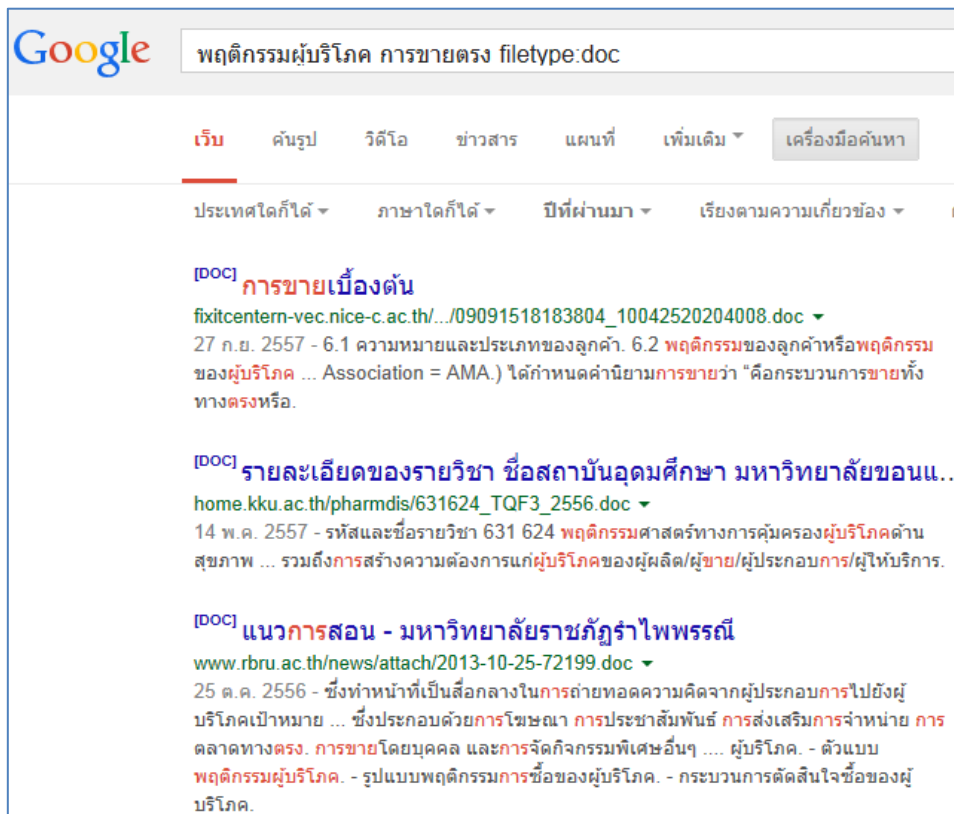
Google

พฤติกรรมผู้บริโภค การขายตรง filetype:doc

เว็บ ค้นรูป วิดีโอ ข่าวสาร แผนที่ เพิ่มเติม เครื่องมือค้นหา

ประเทศใดก็ได้ ภาษาใดก็ได้ ปีที่ผ่านมา เรียงตามความเกี่ยวข้อง

[DOC] การขายเบื้องต้น
fixitcentern-vec.nice-c.ac.th/.../09091518183804_10042520204008.doc
27 ก.ย. 2557 - 6.1 ความหมายและประเภทของลูกค้า. 6.2 พฤติกรรมของลูกค้าหรือพฤติกรรมของผู้บริโภค ... Association = AMA.) ได้กำหนดคำนิยามการขายว่า "คือกระบวนการขายทั้งทางตรงหรือ.

[DOC] รายละเอียดของรายวิชา ชื่อสถาบันอุดมศึกษา มหาวิทยาลัยขอนแ...
home.kku.ac.th/pharmdis/631624_TQF3_2556.doc
14 พ.ค. 2557 - รหัสและชื่อรายวิชา 631 624 พฤติกรรมศาสตร์ทางการคุ้มครองผู้บริโภคด้านสุขภาพ ... รวมถึงการสร้างความต้องการแก่ผู้บริโภคของผู้ผลิต/ผู้ขาย/ผู้ประกอบการ/ผู้ให้บริการ.

[DOC] แนวการสอน - มหาวิทยาลัยราชภัฏรำไพพรรณี
www.rbru.ac.th/news/attach/2013-10-25-72199.doc
25 ต.ค. 2556 - ซึ่งทำหน้าที่เป็นสื่อกลางในการถ่ายทอดความคิดจากผู้ประกอบการไปยังผู้บริโภคเป้าหมาย ... ซึ่งประกอบด้วยการโฆษณา การประชาสัมพันธ์ การส่งเสริมการจำหน่าย การตลาดทางตรง. การขายโดยบุคคล และการจัดกิจกรรมพิเศษอื่นๆ .... ผู้บริโภค. - ตัวแบบพฤติกรรมผู้บริโภค. - รูปแบบพฤติกรรมการซื้อของผู้บริโภค. - กระบวนการตัดสินใจซื้อของผู้บริโภค.